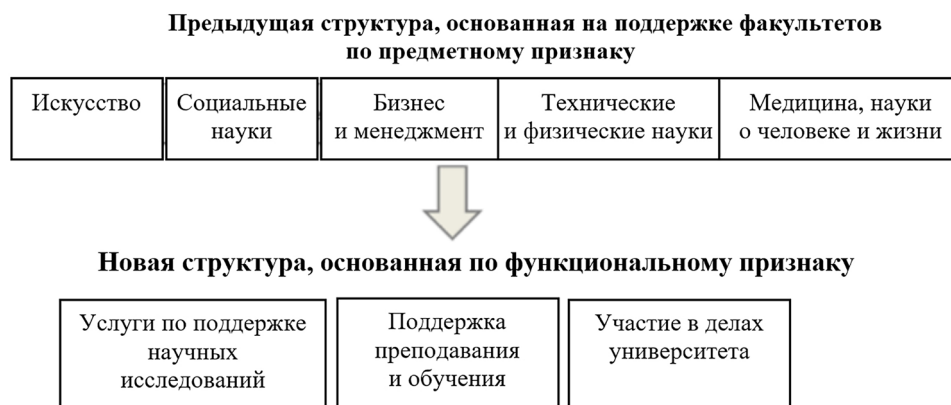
Предыдущая структура, основанная на поддержке факультетов по предметному признаку

Искусство

Социальные науки

Бизнес и менеджмент

Технические и физические науки

Медицина, науки о человеке и жизни

Новая структура, основанная по функциональному признаку

Услуги по поддержке научных исследований

Поддержка преподавания и обучения

Участие в делах университета